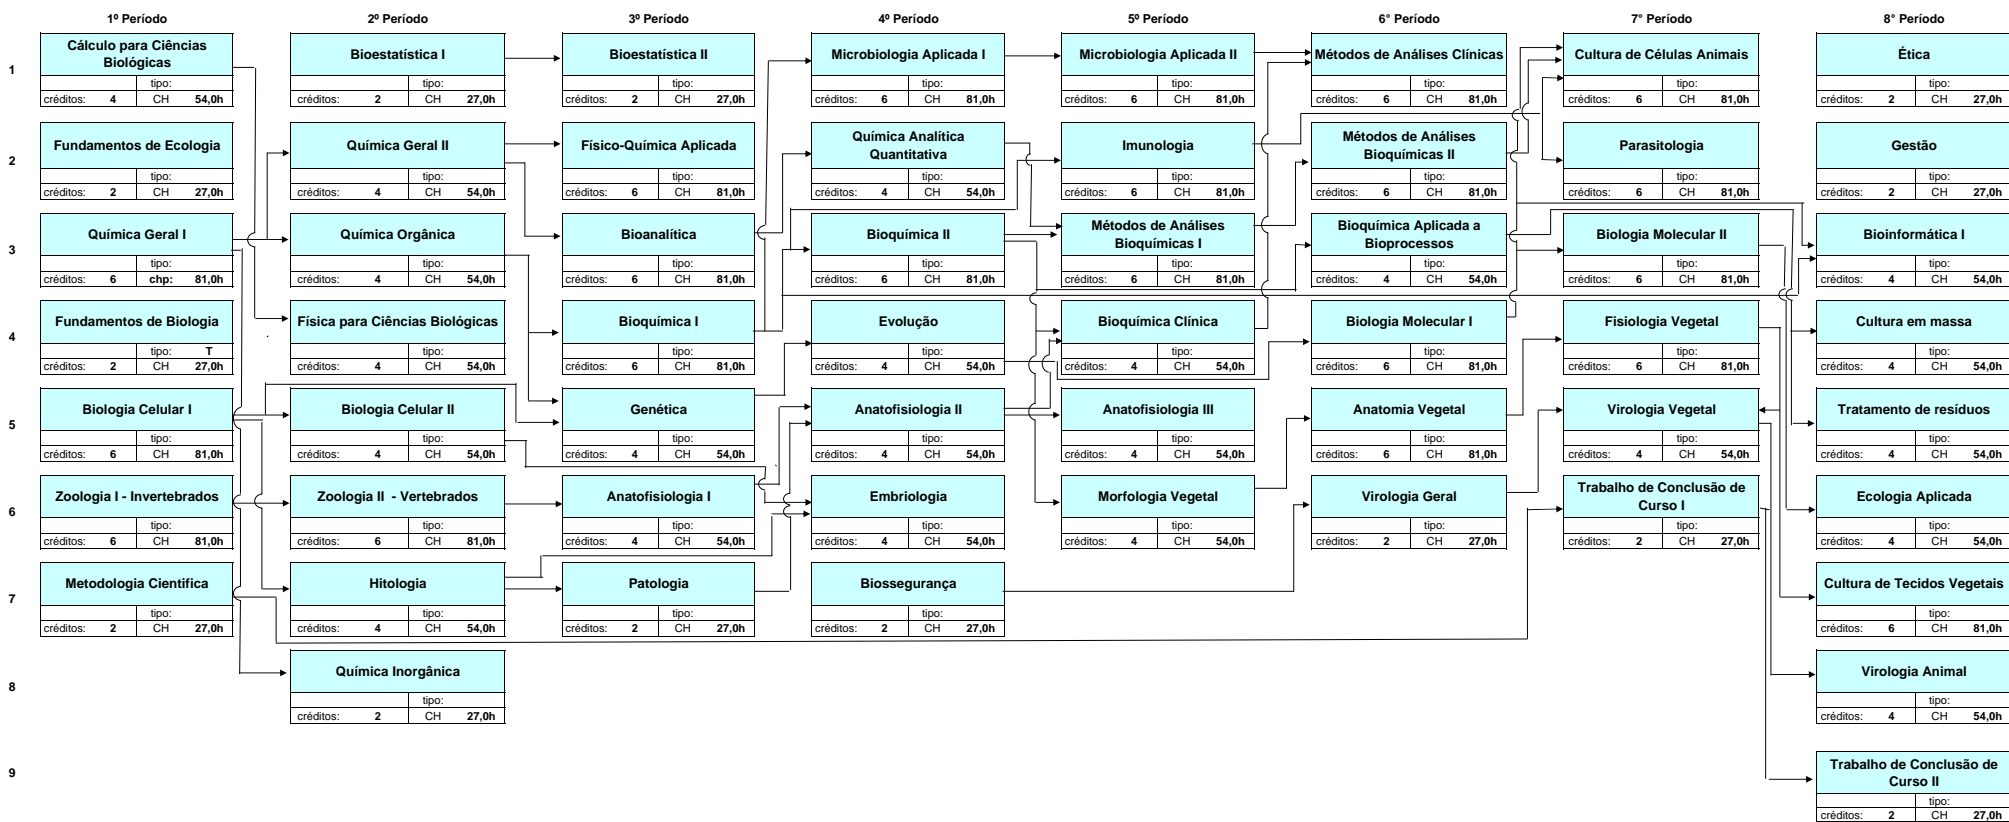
1º Período

1
Cálculo para Ciências Biológicas
tipo:
créditos: 4 CH 54,0h

2
Fundamentos de Ecologia
tipo:
créditos: 2 CH 27,0h

3
Química Geral I
tipo:
créditos: 6 chp: 81,0h

4
Fundamentos de Biologia
tipo: T
créditos: 2 CH 27,0h

5
Biologia Celular I
tipo:
créditos: 6 CH 81,0h

6
Zoologia I - Invertebrados
tipo:
créditos: 6 CH 81,0h

7
Metodologia Científica
tipo:
créditos: 2 CH 27,0h

8

9

2º Período

Bioestatística I
tipo:
créditos: 2 CH 27,0h

Química Geral II
tipo:
créditos: 4 CH 54,0h

Química Orgânica
tipo:
créditos: 4 CH 54,0h

Física para Ciências Biológicas
tipo:
créditos: 4 CH 54,0h

Biologia Celular II
tipo:
créditos: 4 CH 54,0h

Zoologia II - Vertebrados
tipo:
créditos: 6 CH 81,0h

Hitologia
tipo:
créditos: 4 CH 54,0h

Química Inorgânica
tipo:
créditos: 2 CH 27,0h

3º Período

Bioestatística II
tipo:
créditos: 2 CH 27,0h

Físico-Química Aplicada
tipo:
créditos: 6 CH 81,0h

Bioanalítica
tipo:
créditos: 6 CH 81,0h

Bioquímica I
tipo:
créditos: 6 CH 81,0h

Genética
tipo:
créditos: 4 CH 54,0h

Anatofisiologia I
tipo:
créditos: 4 CH 54,0h

Patologia
tipo:
créditos: 2 CH 27,0h

4º Período

Microbiologia Aplicada I
tipo:
créditos: 6 CH 81,0h

Química Analítica Quantitativa
tipo:
créditos: 4 CH 54,0h

Bioquímica II
tipo:
créditos: 6 CH 81,0h

Evolução
tipo:
créditos: 4 CH 54,0h

Anatofisiologia II
tipo:
créditos: 4 CH 54,0h

Embriologia
tipo:
créditos: 4 CH 54,0h

Biossegurança
tipo:
créditos: 2 CH 27,0h

5º Período

Microbiologia Aplicada II
tipo:
créditos: 6 CH 81,0h

Imunologia
tipo:
créditos: 6 CH 81,0h

Métodos de Análises Bioquímicas I
tipo:
créditos: 6 CH 81,0h

Bioquímica Clínica
tipo:
créditos: 4 CH 54,0h

Anatofisiologia III
tipo:
créditos: 4 CH 54,0h

Morfologia Vegetal
tipo:
créditos: 4 CH 54,0h

6° Período

Métodos de Análises Clínicas
tipo:
créditos: 6 CH 81,0h

Métodos de Análises Bioquímicas II
tipo:
créditos: 6 CH 81,0h

Bioquímica Aplicada a Bioprocessos
tipo:
créditos: 4 CH 54,0h

Biologia Molecular I
tipo:
créditos: 6 CH 81,0h

Anatomia Vegetal
tipo:
créditos: 6 CH 81,0h

Virologia Geral
tipo:
créditos: 2 CH 27,0h

7° Período

Cultura de Células Animais
tipo:
créditos: 6 CH 81,0h

Parasitologia
tipo:
créditos: 6 CH 81,0h

Biologia Molecular II
tipo:
créditos: 6 CH 81,0h

Fisiologia Vegetal
tipo:
créditos: 6 CH 81,0h

Virologia Vegetal
tipo:
créditos: 4 CH 54,0h

Trabalho de Conclusão de Curso I
tipo:
créditos: 2 CH 27,0h

8° Período

Ética
tipo:
créditos: 2 CH 27,0h

Gestão
tipo:
créditos: 2 CH 27,0h

Bioinformática I
tipo:
créditos: 4 CH 54,0h

Cultura em massa
tipo:
créditos: 4 CH 54,0h

Tratamento de resíduos
tipo:
créditos: 4 CH 54,0h

Ecologia Aplicada
tipo:
créditos: 4 CH 54,0h

Cultura de Tecidos Vegetais
tipo:
créditos: 6 CH 81,0h

Virologia Animal
tipo:
créditos: 4 CH 54,0h

Trabalho de Conclusão de Curso II
tipo:
créditos: 2 CH 27,0h